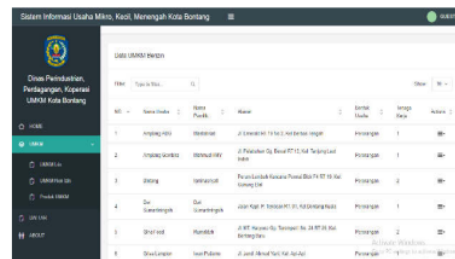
Sistem Informasi Usaha Mikro, Kecil, Menengah Kota Bontang ≡

GUEST

Dinas Perindustrian, Perdagangan, Koperasi UMKM Kota Bontang

HOME

UMKM

UMKM Ku

UMKM Hari Ini

Produk UMKM

ON LINE

ABOUT

Data UMKM Bontang

Filter Type to filter...

Show 10

| NO | Nama Usaha | Nama Pemilik | Alamat | Sentral Usaha | Tenaga Kerja | Actions |
|---|---|---|---|---|---|---|
| 1 | Amplang Aldo | Abdulrahim | Jl. Selambai No. 14 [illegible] | Perorangan | 1 | |
| 2 | Amplang Bontang | Mahmud Hd | Jl. Pelabuhan Gg. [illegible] RT 13, Kel. Tanjung Laut Indah | Perorangan | 1 | |
| 3 | Bintang | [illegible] | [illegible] | Perorangan | 2 | |
| 4 | Dus Sumarlininggih | Dus Sumarlininggih | Jalan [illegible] | Perorangan | 1 | |
| 5 | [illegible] | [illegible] | Jl. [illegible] | Perorangan | 3 | |
| 6 | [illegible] | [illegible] | Jl. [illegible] | Perorangan | 2 | |

Activate Windows